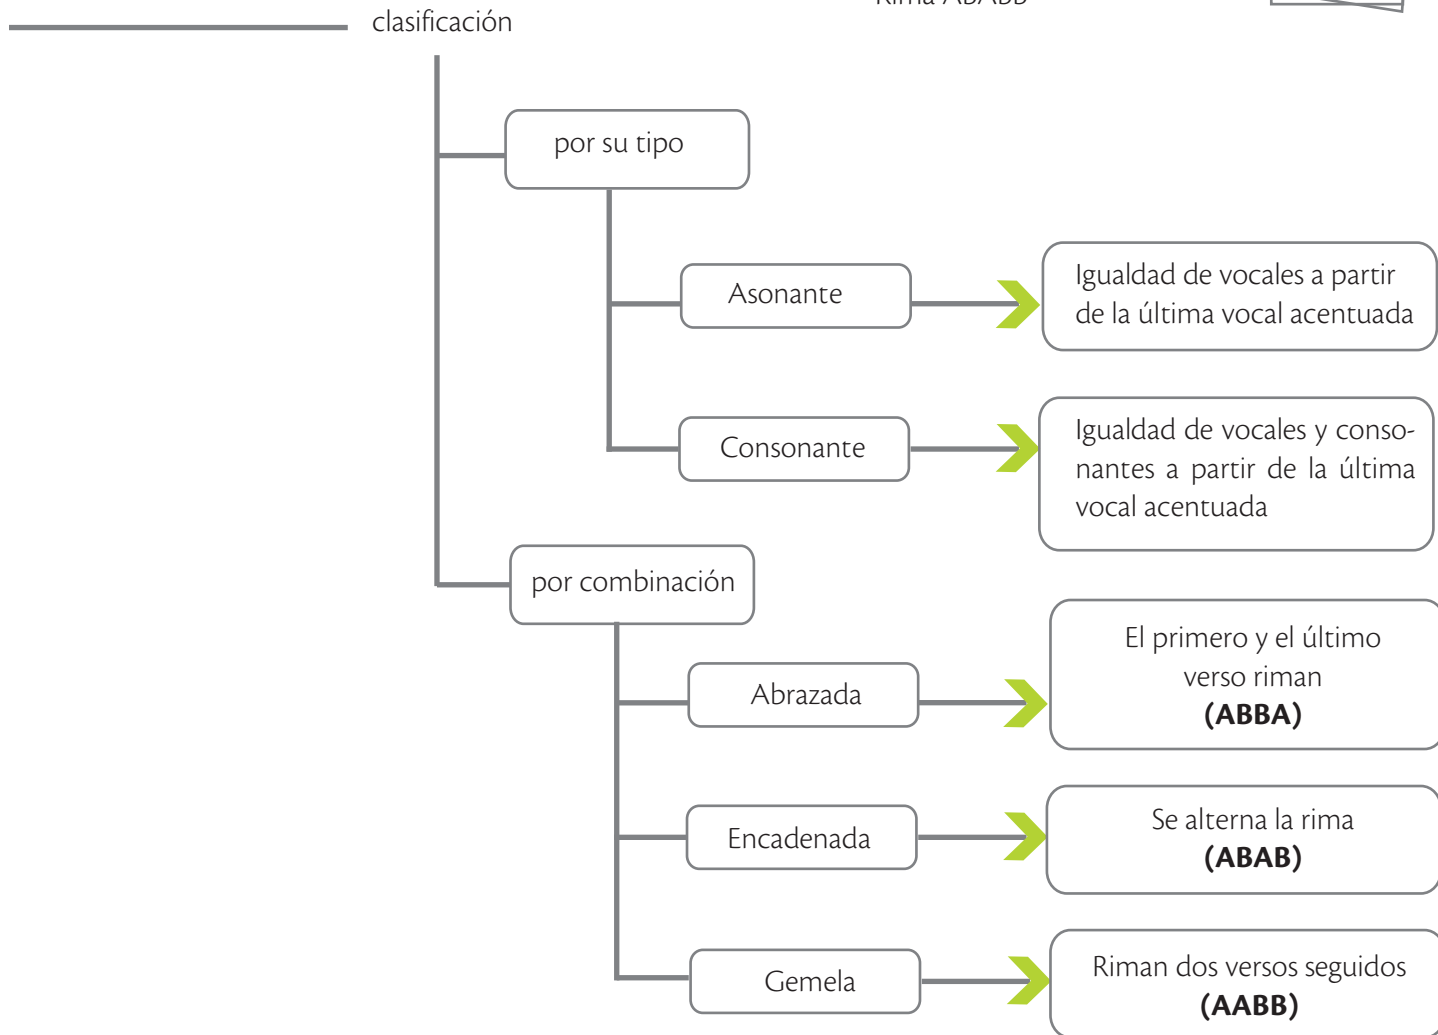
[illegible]

clasificación

por su tipo

Asonante

Igualdad de vocales a partir de la última vocal acentuada

Consonante

Igualdad de vocales y consonantes a partir de la última vocal acentuada

por combinación

Abrazada

El primero y el último verso riman **(ABBA)**

Encadenada

Se alterna la rima **(ABAB)**

Gemela

Riman dos versos seguidos **(AABB)**